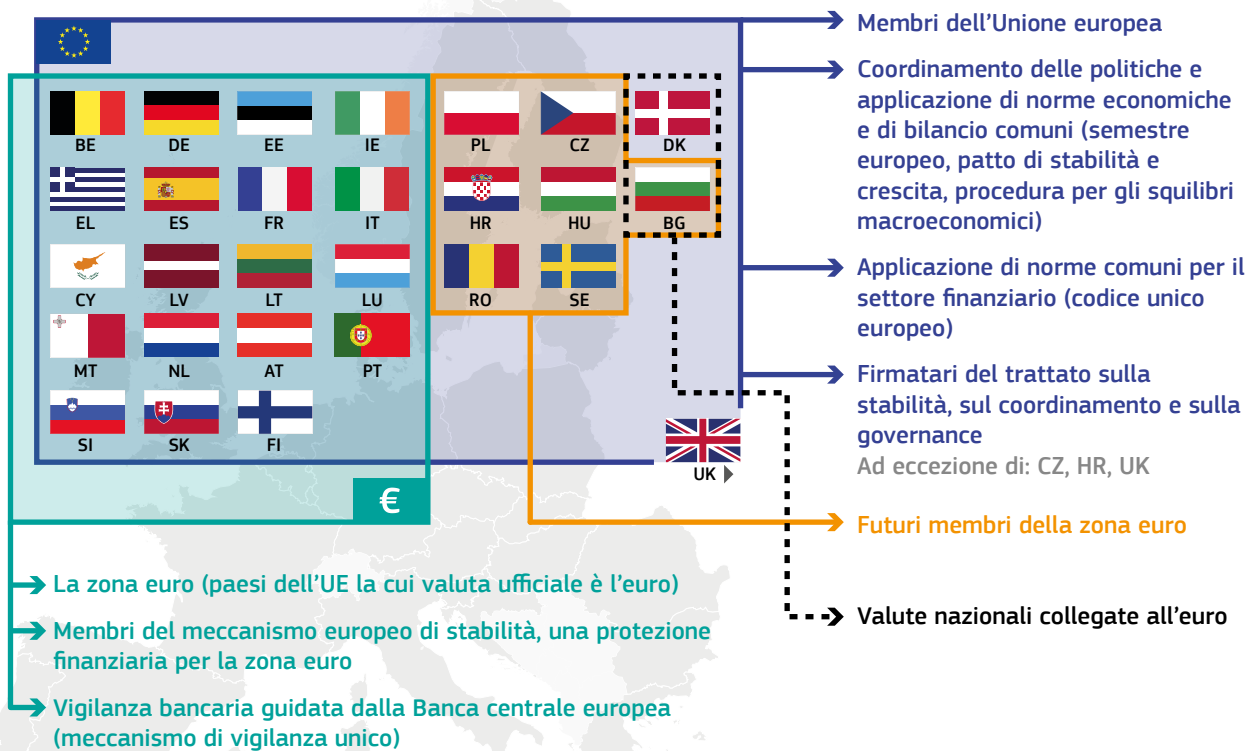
BE
DE
EE
IE
EL
ES
FR
IT
CY
LV
LT
LU
MT
NL
AT
PT
SI
SK
FI
€

PL
CZ
HR
HU
RO
SE

DK
BG

UK

Membri dell'Unione europea

Coordinamento delle politiche e applicazione di norme economiche e di bilancio comuni (semestre europeo, patto di stabilità e crescita, procedura per gli squilibri macroeconomici)

Applicazione di norme comuni per il settore finanziario (codice unico europeo)

Firmatari del trattato sulla stabilità, sul coordinamento e sulla governance
Ad eccezione di: CZ, HR, UK

Futuri membri della zona euro

Valute nazionali collegate all'euro

La zona euro (paesi dell'UE la cui valuta ufficiale è l'euro)

Membri del meccanismo europeo di stabilità, una protezione finanziaria per la zona euro

Vigilanza bancaria guidata dalla Banca centrale europea (meccanismo di vigilanza unico)